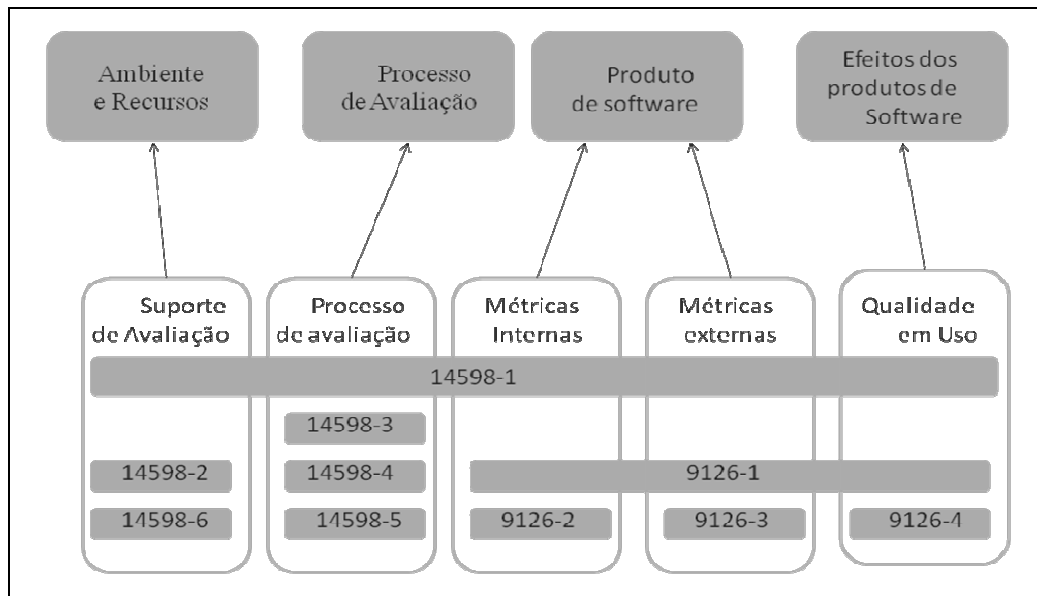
Ambiente e Recursos

Processo de Avaliação

Produto de software

Efeitos dos produtos de Software

Suporte de Avaliação

Processo de avaliação

Métricas Internas

Métricas externas

Qualidade em Uso

14598-1

14598-3

14598-2

14598-4

9126-1

14598-6

14598-5

9126-2

9126-3

9126-4